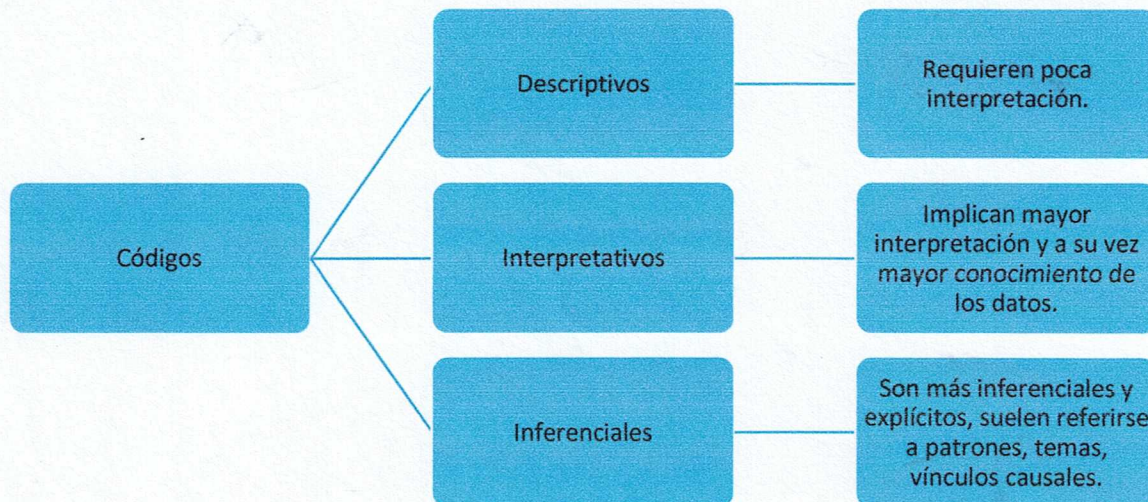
Códigos

Descriptivos

Requieren poca interpretación.

Interpretativos

Implican mayor interpretación y a su vez mayor conocimiento de los datos.

Inferenciales

Son más inferenciales y explícitos, suelen referirse a patrones, temas, vínculos causales.